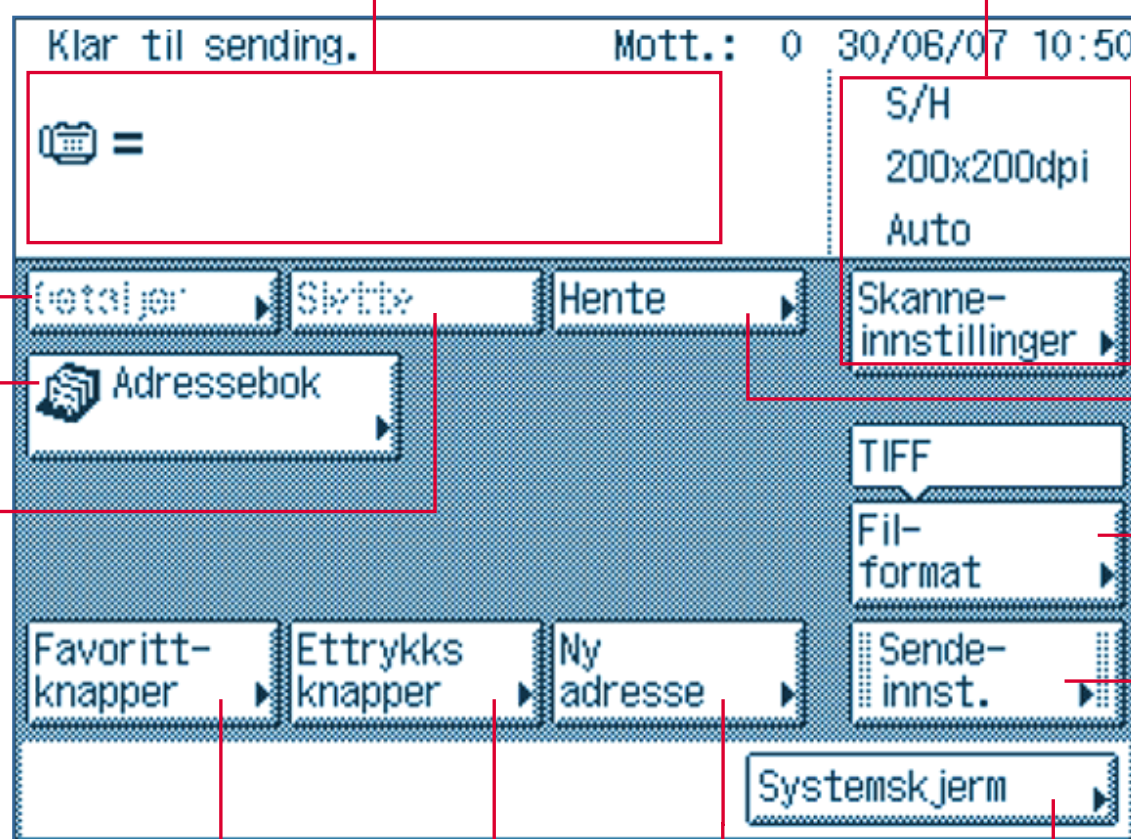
Klar til sending. Mott.: 0 30/06/07 10:50

=

S/H

200x200dpi

Auto

Detaljer

Slette

Hente

Skanne-innstillinger

Adressebok

TIFF

Fil-format

Favoritt-knapper

Ettrykks knapper

Ny adresse

Sende-innst.

Systemskjerm